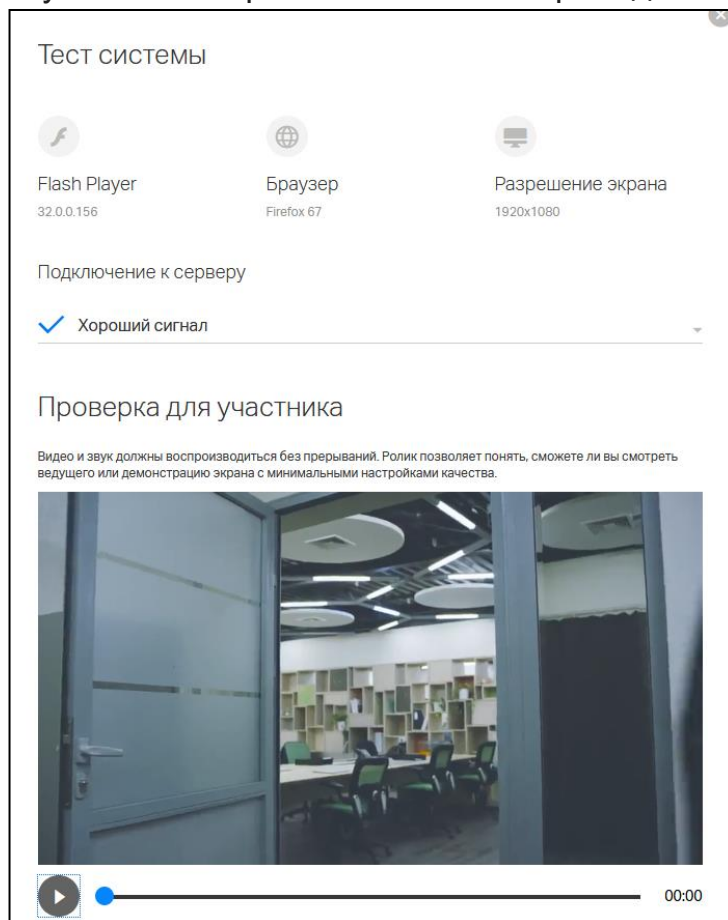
Тест системы

Flash Player
32.0.0.156

Браузер
Firefox 67

Разрешение экрана
1920x1080

Подключение к серверу

Хороший сигнал

Проверка для участника

Видео и звук должны воспроизводиться без прерываний. Ролик позволяет понять, сможете ли вы смотреть ведущего или демонстрацию экрана с минимальными настройками качества.

00:00